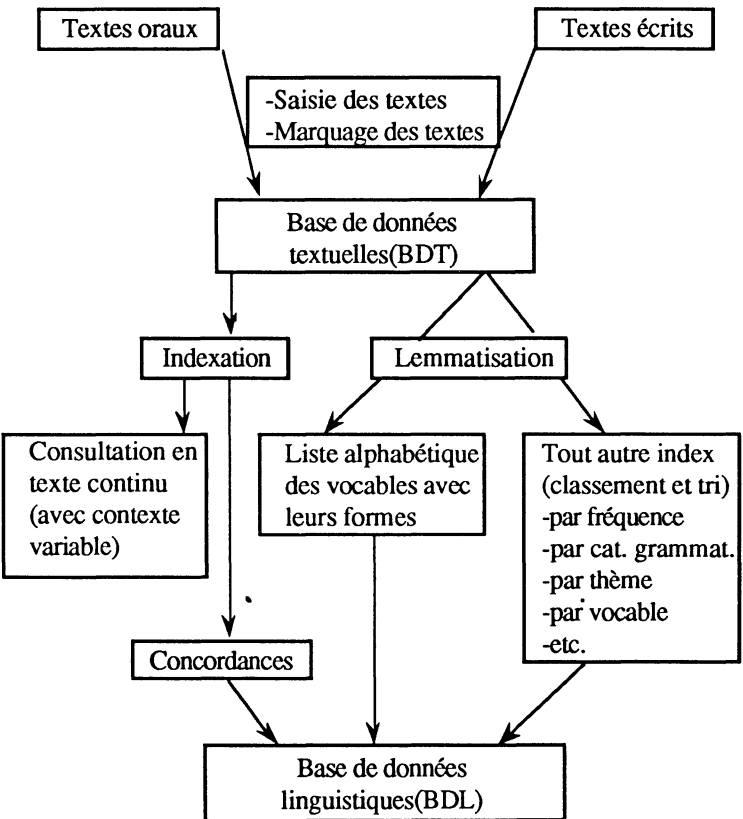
Textes oraux

Textes écrits

-Saisie des textes
-Marquage des textes

Base de données textuelles(BDT)

Indexation

Lemmatisation

Consultation en texte continu (avec contexte variable)

Liste alphabétique des vocables avec leurs formes

Tout autre index (classement et tri)
-par fréquence
-par cat. grammat.
-par thème
-par vocable
-etc.

Concordances

Base de données linguistiques(BDL)